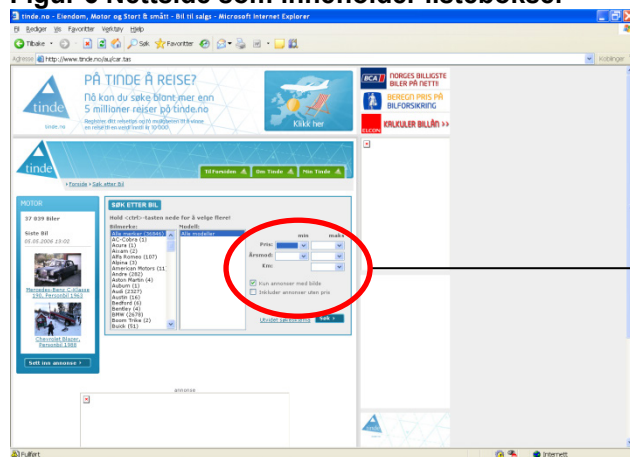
Figur 6 Nettside som inneholder listebokser

tinde.no - Eiendom, Motor og Stort & smått - Bil til salgs - Microsoft Internet Explorer

Fil Rediger Vis Favoritter Verktøy Hjelp

Tilbake Søk Favoritter

Adresse http://www.tinde.no/au/car.tas

Koblinger

PÅ TINDE Å REISE?

Nå kan du søke blant mer enn 5 millioner reiser på tinde.no

tinde

Klikk her

NORGES BILLIGSTE BILER PÅ NETTET

BEREGN PRIS PÅ BILFORSIKRING

KALKULER BILLÅN >>

tinde

Til forsiden Om Tinde Min Tinde

> Forside > Søk etter bil

MOTOR

37 039 Biler

Siste Bil

05.05.2006 15:02

Mercedes-Benz C-Klasse 190, Personbil 1963

Chevrolet Blazer, Personbil 1980

Sett inn annonse >

SØK ETTER BIL

Hold <ctrl>-tasten nede for å velge flere!

Bilmerke:

Alle merker (36846)
AC-Cobra (1)
Acura (1)
Aixam (2)
Alfa Romeo (107)
Alpina (3)
American Motors (11)
Andre (282)
Aston Martin (4)
Auburn (1)
Audi (2327)
Austin (16)
Bedford (6)
Bentley (4)
BMW (2678)
Boom Trike (2)
Buick (51)

Modell:

Alle modeller

min maks

Pris:

Årsmod:

Km:

Kun annonser med bilde

Inkluder annonser uten pris

Utvidet søk etter bil

Søk >

annonse

Ferdig

Internett